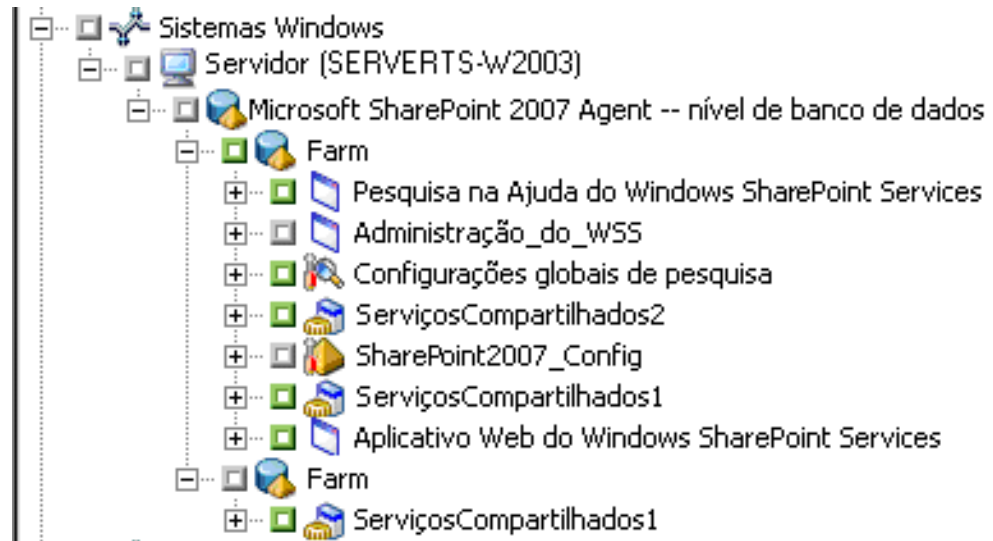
Sistemas Windows
Servidor (SERVERTS-W2003)
Microsoft SharePoint 2007 Agent -- nível de banco de dados
Farm
Pesquisa na Ajuda do Windows SharePoint Services
Administração_do_WSS
Configurações globais de pesquisa
ServiçosCompartilhados2
SharePoint2007_Config
ServiçosCompartilhados1
Aplicativo Web do Windows SharePoint Services
Farm
ServiçosCompartilhados1